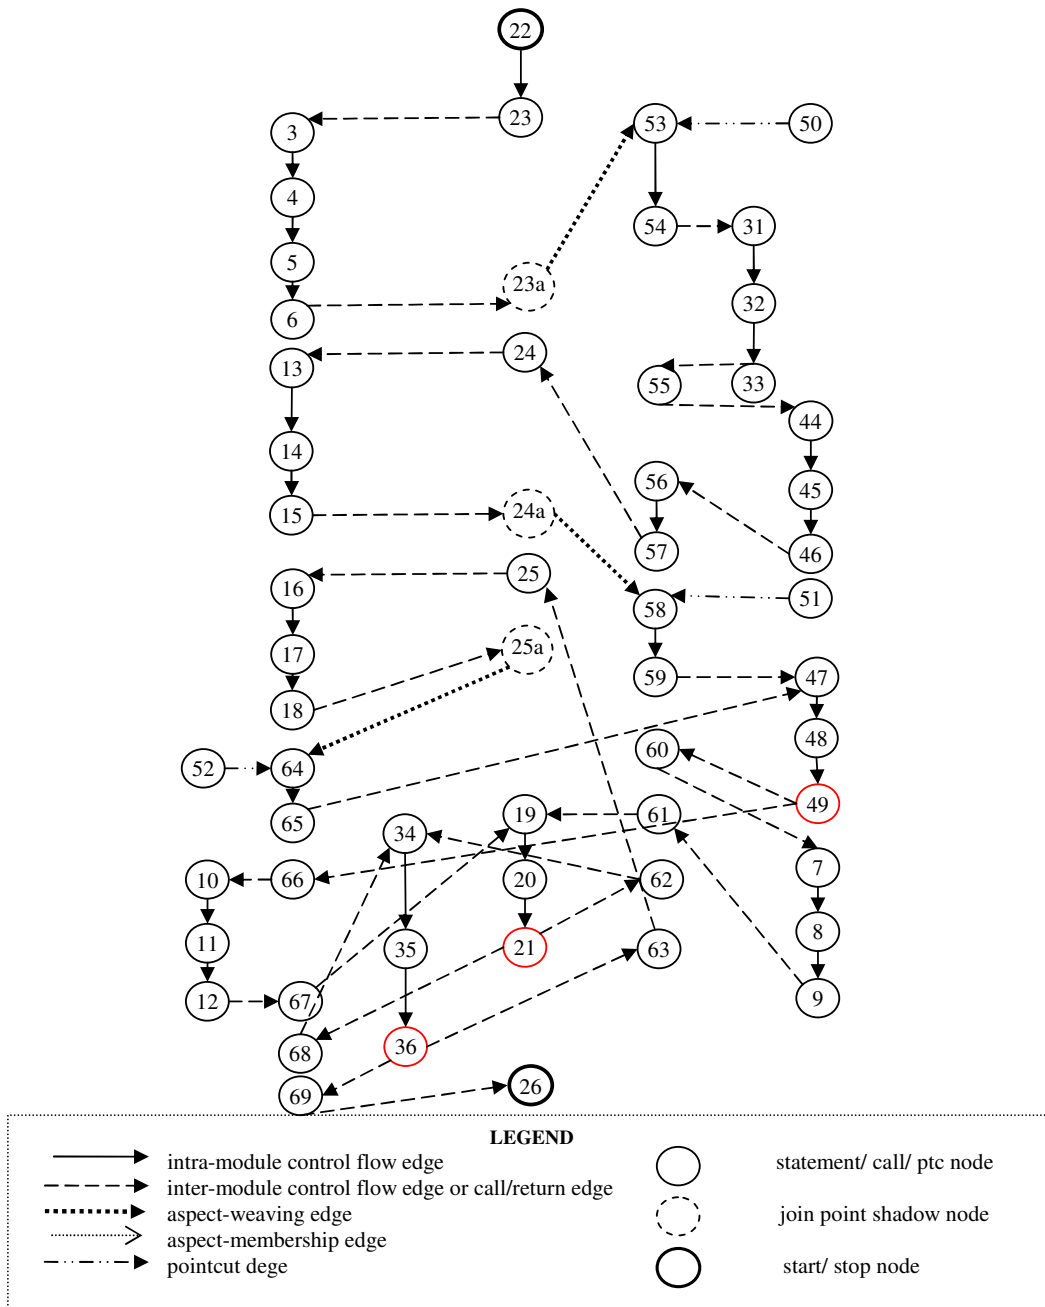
22
23
3
4
5
6
23a
53
50
54
31
32
33
55
44
45
46
56
57
24
13
14
15
24a
58
51
59
47
48
49
60
16
17
18
25
25a
52
64
65
34
19
61
7
8
9
10
66
20
21
62
11
12
67
35
63
68
36
69
26

LEGEND

intra-module control flow edge
inter-module control flow edge or call/return edge
aspect-weaving edge
aspect-membership edge
pointcut dege

statement/ call/ ptc node
join point shadow node
start/ stop node